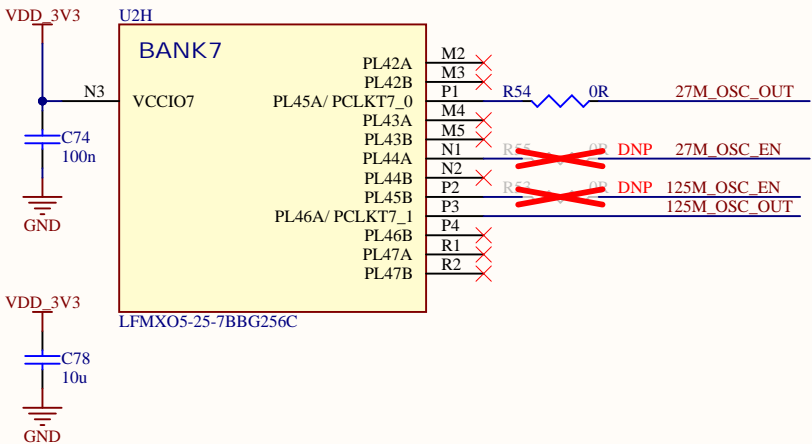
VDD_3V3

U2H

BANK7

N3

VCCIO7

C74
100n

GND

PL42A M2
PL42B M3
PL45A/ PCLKT7_0 P1
PL43A M4
PL43B M5
PL44A N1
PL44B N2
PL45B P2
PL46A/ PCLKT7_1 P3
PL46B P4
PL47A R1
PL47B R2

R54 0R 27M_OSC_OUT
R55 0R DNP 27M_OSC_EN
R53 0R DNP 125M_OSC_EN
125M_OSC_OUT

LFMXO5-25-7BBG256C

VDD_3V3

C78
10u

GND